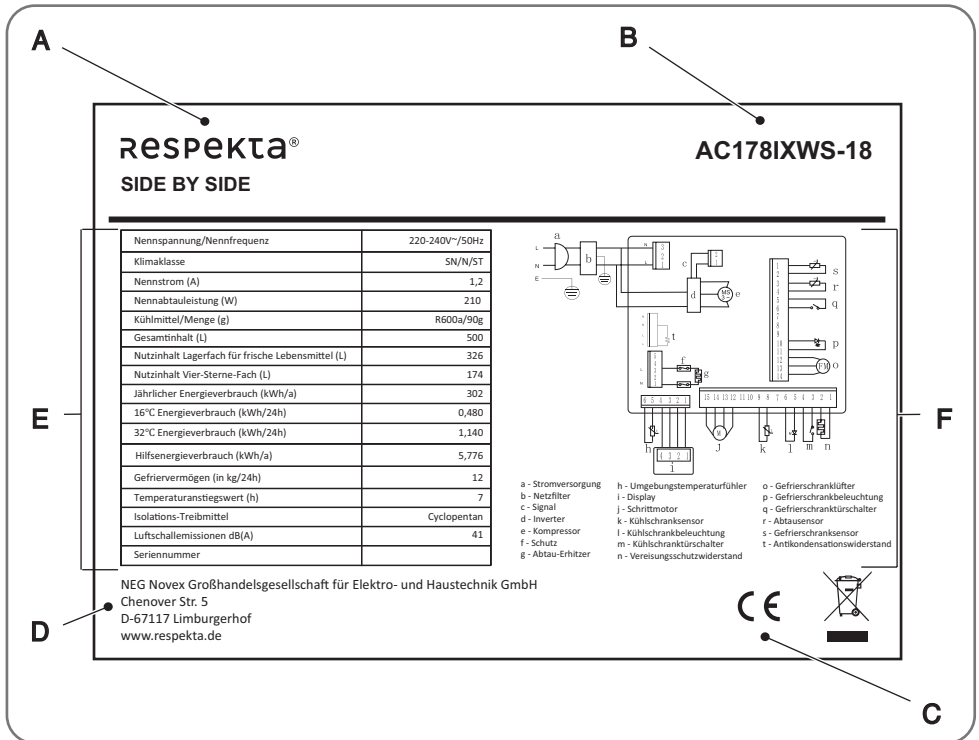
A

B

respekta®

SIDE BY SIDE

AC178IXWS-18

E

| Nennspannung/Nennfrequenz | 220-240V~/50Hz |
|---|---|
| Klimaklasse | SN/N/ST |
| Nennstrom (A) | 1,2 |
| Nennabtauleistung (W) | 210 |
| Kühlmittel/Menge (g) | R600a/90g |
| Gesamtinhalt (L) | 500 |
| Nutzinhalt Lagerfach für frische Lebensmittel (L) | 326 |
| Nutzinhalt Vier-Sterne-Fach (L) | 174 |
| Jährlicher Energieverbrauch (kWh/a) | 302 |
| 16°C Energieverbrauch (kWh/24h) | 0,480 |
| 32°C Energieverbrauch (kWh/24h) | 1,140 |
| Hilfsenergieverbrauch (kWh/a) | 5,776 |
| Gefriervermögen (in kg/24h) | 12 |
| Temperaturanstiegswert (h) | 7 |
| Isolations-Treibmittel | Cyclopentan |
| Luftschallemissionen dB(A) | 41 |
| Seriennummer | |

F

a b c d e t f g s r q p o h i J k l m n
L N E
15 14 13 12 11 10 9 8 7 6 5 4 3 2 1
6 5 4 3 2 1
4 3 2 1

a - Stromversorgung
b - Netzfilter
c - Signal
d - Inverter
e - Kompressor
f - Schutz
g - Abtau-Erhitzer

h - Umgebungstemperaturfühler
i - Display
j - Schrittmotor
k - Kühlschranksensor
l - Kühlschrankbeleuchtung
m - Kühlschranktürschalter
n - Vereisungsschutzwiderstand

o - Gefrierschranklüfter
p - Gefrierschrankbeleuchtung
q - Gefrierschranktürschalter
r - Abtausensor
s - Gefrierschranksensor
t - Antikondensationswiderstand

NEG Novex Großhandelsgesellschaft für Elektro- und Haustechnik GmbH
Chenover Str. 5
D-67117 Limburgerhof
www.respekta.de

D

CE

C